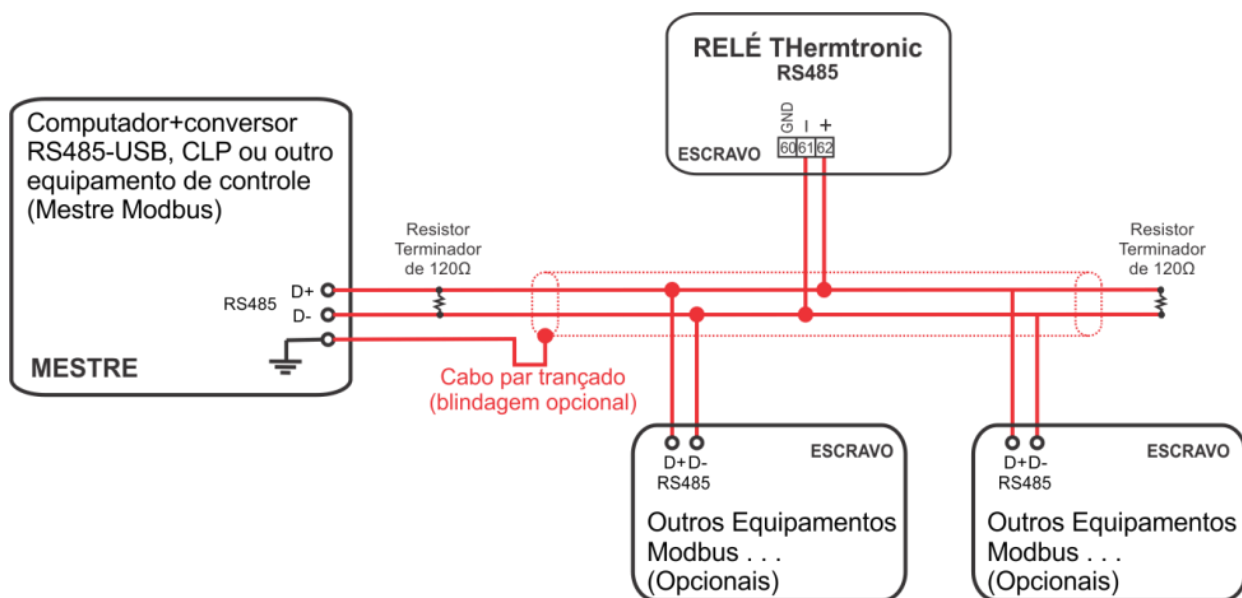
RELÉ THermtronic
RS485

GND I +
60 61 62

ESCRAVO

Computador+conversor RS485-USB, CLP ou outro equipamento de controle (Mestre Modbus)

RS485
D+
D-

MESTRE

Resistor Terminador de 120Ω

Resistor Terminador de 120Ω

Cabo par trançado (blindagem opcional)

D+ D-
RS485
ESCRAVO
Outros Equipamentos Modbus . . . (Opcionais)

D+ D-
RS485
ESCRAVO
Outros Equipamentos Modbus . . . (Opcionais)